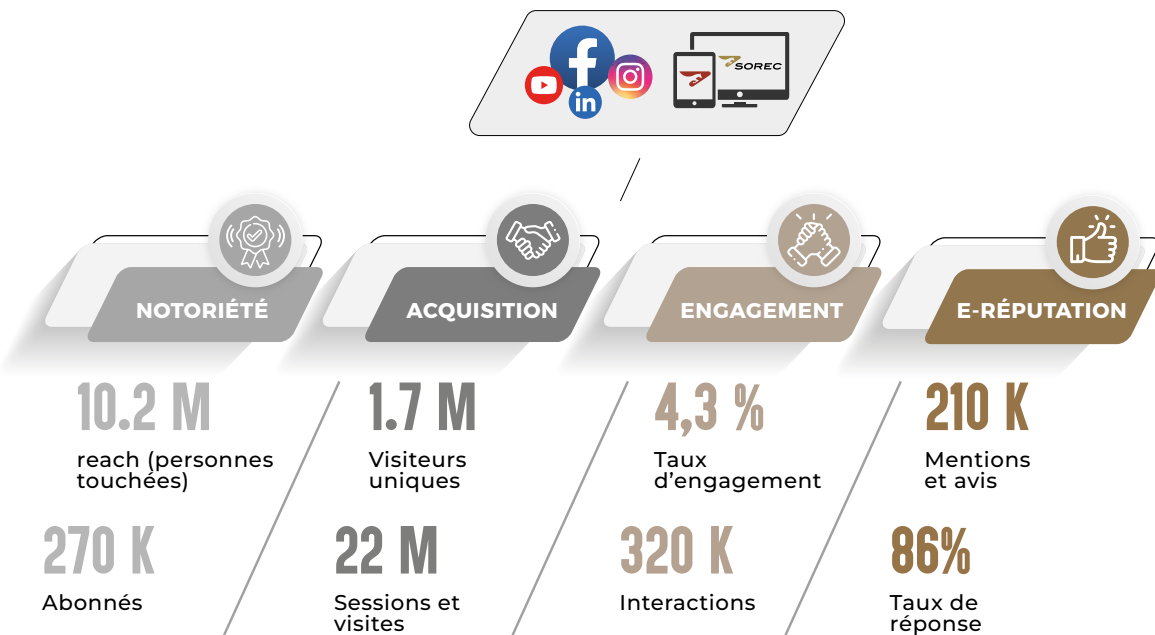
SOREC

NOTORIÉTÉ

ACQUISITION

ENGAGEMENT

E-RÉPUTATION

10.2 M

reach (personnes touchées)

270 K

Abonnés

1.7 M

Visiteurs uniques

22 M

Sessions et visites

4,3 %

Taux d’engagement

320 K

Interactions

210 K

Mentions et avis

86%

Taux de réponse